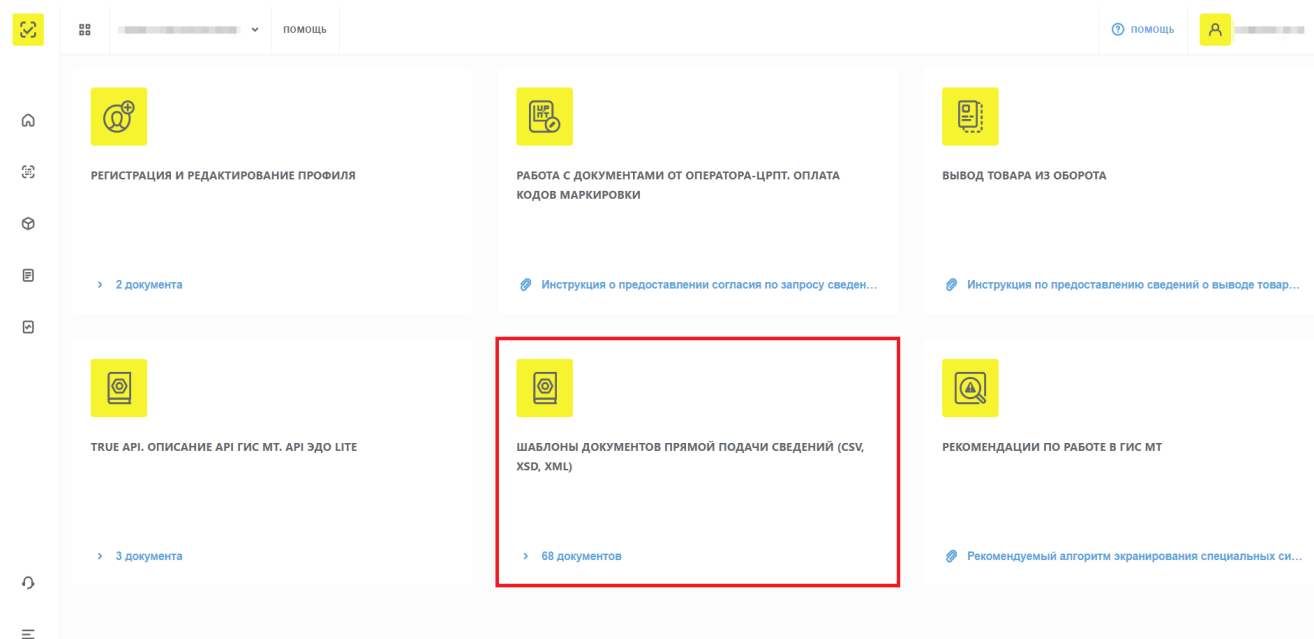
ПОМОЩЬ

ПОМОЩЬ

РЕГИСТРАЦИЯ И РЕДАКТИРОВАНИЕ ПРОФИЛЯ

> 2 документа

РАБОТА С ДОКУМЕНТАМИ ОТ ОПЕРАТОРА-ЦРПТ. ОПЛАТА КОДОВ МАРКИРОВКИ

Инструкция о предоставлении согласия по запросу сведен…

ВЫВОД ТОВАРА ИЗ ОБОРОТА

Инструкция по предоставлению сведений о выводе товар…

TRUE API. ОПИСАНИЕ API ГИС МТ. API ЭДО LITE

> 3 документа

ШАБЛОНЫ ДОКУМЕНТОВ ПРЯМОЙ ПОДАЧИ СВЕДЕНИЙ (CSV, XSD, XML)

> 68 документов

РЕКОМЕНДАЦИИ ПО РАБОТЕ В ГИС МТ

Рекомендуемый алгоритм экранирования специальных си…